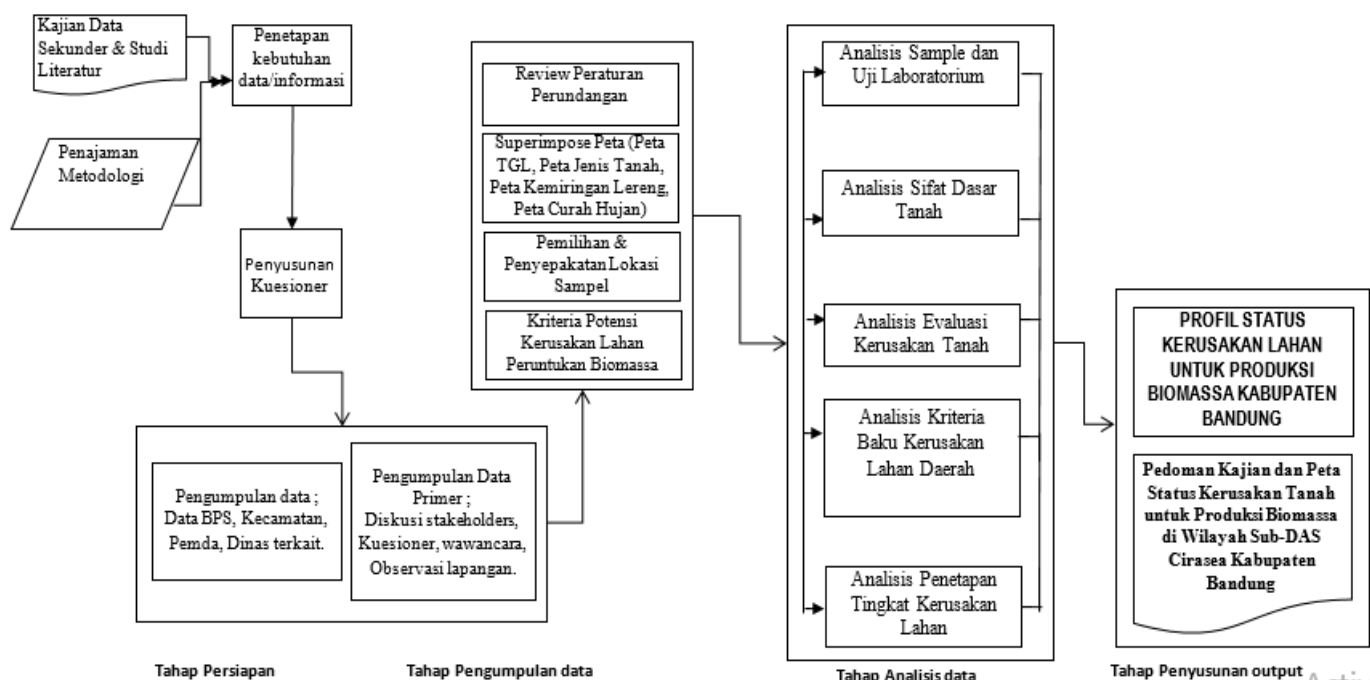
Kajian Data Sekunder & Studi Literatur

Penajaman Metodologi

Penetapan kebutuhan data/informasi

Penyusunan Kuesioner

Pengumpulan data ; Data BPS, Kecamatan, Pemda, Dinas terkait.

Pengumpulan Data Primer ; Diskusi stakeholders, Kuesioner, wawancara, Observasi lapangan.

Review Peraturan Perundangan

Superimpose Peta (Peta TGL, Peta Jenis Tanah, Peta Kemiringan Lereng, Peta Curah Hujan)

Pemilihan & Penyepakatan Lokasi Sampel

Kriteria Potensi Kerusakan Lahan Peruntukan Biomassa

Analisis Sample dan Uji Laboratorium

Analisis Sifat Dasar Tanah

Analisis Evaluasi Kerusakan Tanah

Analisis Kriteria Baku Kerusakan Lahan Daerah

Analisis Penetapan Tingkat Kerusakan Lahan

PROFIL STATUS KERUSAKAN LAHAN UNTUK PRODUKSI BIOMASSA KABUPATEN BANDUNG

Pedoman Kajian dan Peta Status Kerusakan Tanah untuk Produksi Biomassa di Wilayah Sub-DAS Cirasea Kabupaten Bandung

Tahap Persiapan

Tahap Pengumpulan data

Tahap Analisis data

Tahap Penyusunan output